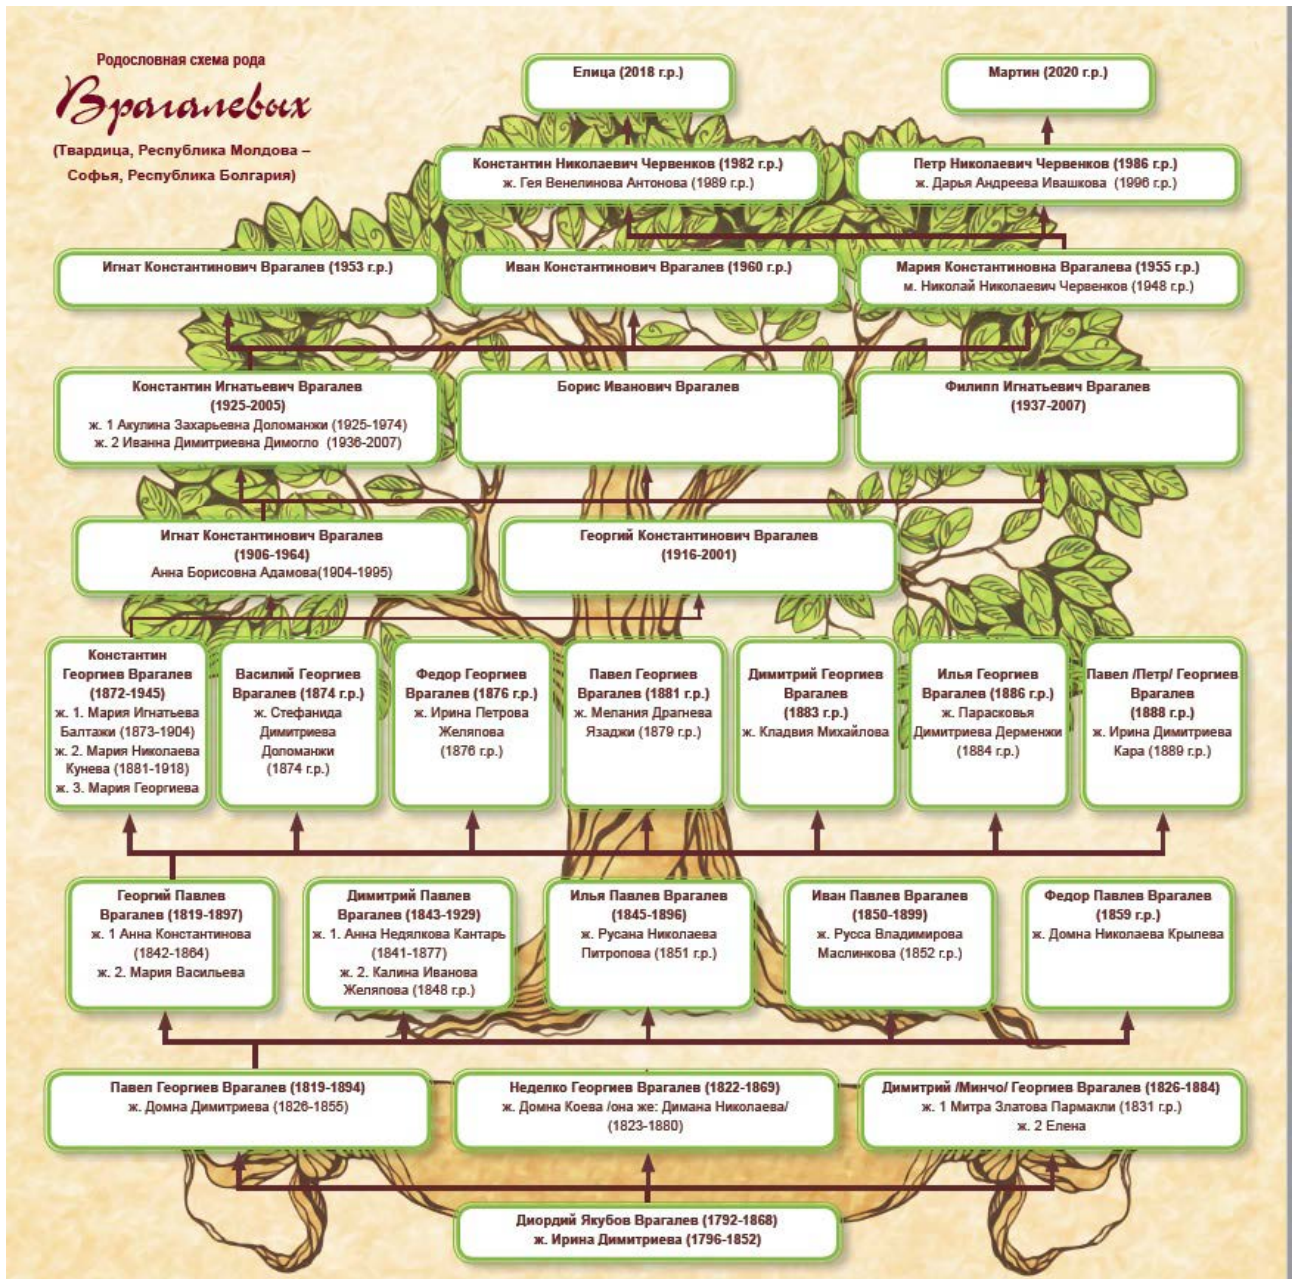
Родословная схема рода

Врагалевых

(Твардица, Республика Молдова – Софья, Республика Болгария)

Елица (2018 г.р.)

Мартин (2020 г.р.)

Константин Николаевич Червенков (1982 г.р.)
ж. Гея Венелинова Антонова (1989 г.р.)

Петр Николаевич Червенков (1986 г.р.)
ж. Дарья Андреева Ивашкова (1996 г.р.)

Игнат Константинович Врагалев (1953 г.р.)

Иван Константинович Врагалев (1960 г.р.)

Мария Константиновна Врагалева (1955 г.р.)
м. Николай Николаевич Червенков (1948 г.р.)

Константин Игнатьевич Врагалев
(1925-2005)
ж. 1 Акулина Захарьевна Доломанжи (1925-1974)
ж. 2 Иванна Димитриевна Димогло (1936-2007)

Борис Иванович Врагалев

Филипп Игнатьевич Врагалев
(1937-2007)

Игнат Константинович Врагалев
(1906-1964)
Анна Борисовна Адамова(1904-1995)

Георгий Константинович Врагалев
(1916-2001)

Константин Георгиев Врагалев
(1872-1945)
ж. 1. Мария Игнатьева Балтажи (1873-1904)
ж. 2. Мария Николаева Кунева (1881-1918)
ж. 3. Мария Георгиева

Василий Георгиев Врагалев (1874 г.р.)
ж. Стефанида Димитриева Доломанжи
(1874 г.р.)

Федор Георгиев Врагалев (1876 г.р.)
ж. Ирина Петрова Желяпова
(1876 г.р.)

Павел Георгиев Врагалев (1881 г.р.)
ж. Мелания Драгнева Язаджи (1879 г.р.)

Димитрий Георгиев Врагалев
(1883 г.р.)
ж. Кладвия Михайлова

Илья Георгиев Врагалев (1886 г.р.)
ж. Парасковья Димитриева Дерменжи
(1884 г.р.)

Павел /Петр/ Георгиев Врагалев
(1888 г.р.)
ж. Ирина Димитриева Кара (1889 г.р.)

Георгий Павлев Врагалев (1819-1897)
ж. 1 Анна Константинова
(1842-1864)
ж. 2. Мария Васильева

Димитрий Павлев Врагалев (1843-1929)
ж. 1. Анна Недялкова Кантарь
(1841-1877)
ж. 2. Калина Иванова Желяпова (1848 г.р.)

Илья Павлев Врагалев
(1845-1896)
ж. Русана Николаева Питропова (1851 г.р.)

Иван Павлев Врагалев
(1850-1899)
ж. Русса Владимирова Маслинкова (1852 г.р.)

Федор Павлев Врагалев
(1859 г.р.)
ж. Домна Николаева Крылева

Павел Георгиев Врагалев (1819-1894)
ж. Домна Димитриева (1826-1855)

Неделко Георгиев Врагалев (1822-1869)
ж. Домна Коева /она же: Димана Николаева/
(1823-1880)

Димитрий /Минчо/ Георгиев Врагалев (1826-1884)
ж. 1 Митра Златова Пармакли (1831 г.р.)
ж. 2 Елена

Диордий Якубов Врагалев (1792-1868)
ж. Ирина Димитриева (1796-1852)